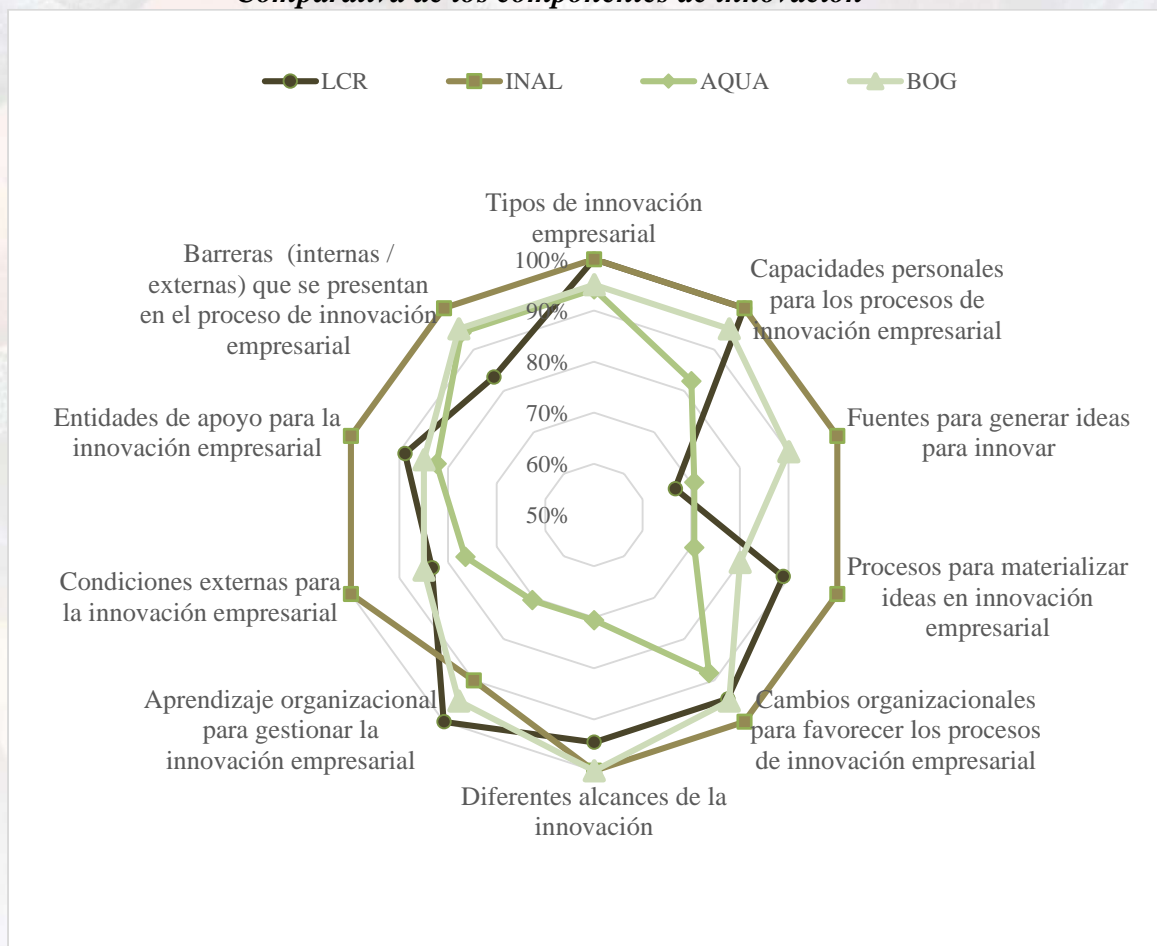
Comparativa de los componentes de innovación

LCR INAL AQUA BOG

Tipos de innovación empresarial

Capacidades personales para los procesos de innovación empresarial

Fuentes para generar ideas para innovar

Procesos para materializar ideas en innovación empresarial

Cambios organizacionales para favorecer los procesos de innovación empresarial

Diferentes alcances de la innovación

Aprendizaje organizacional para gestionar la innovación empresarial

Condiciones externas para la innovación empresarial

Entidades de apoyo para la innovación empresarial

Barreras (internas / externas) que se presentan en el proceso de innovación empresarial

100%
90%
80%
70%
60%
50%